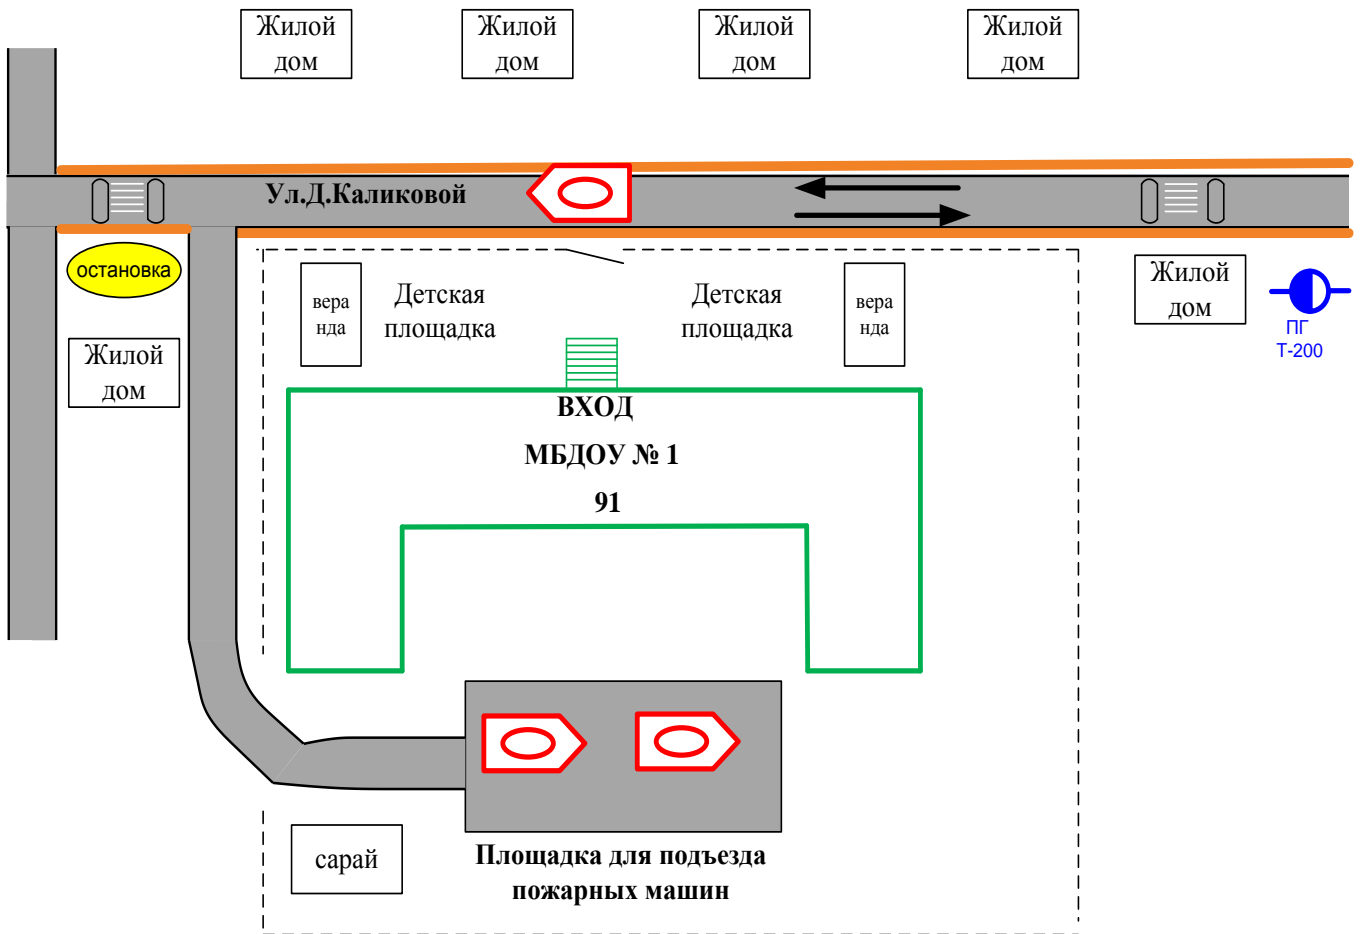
Жилой дом

Жилой дом

Жилой дом

Жилой дом

Ул.Д.Каликовой

остановка

Жилой дом

вера нда

Детская площадка

Детская площадка

вера нда

Жилой дом

ПГ Т-200

ВХОД

МБДОУ № 1

91

сарай

Площадка для подъезда пожарных машин